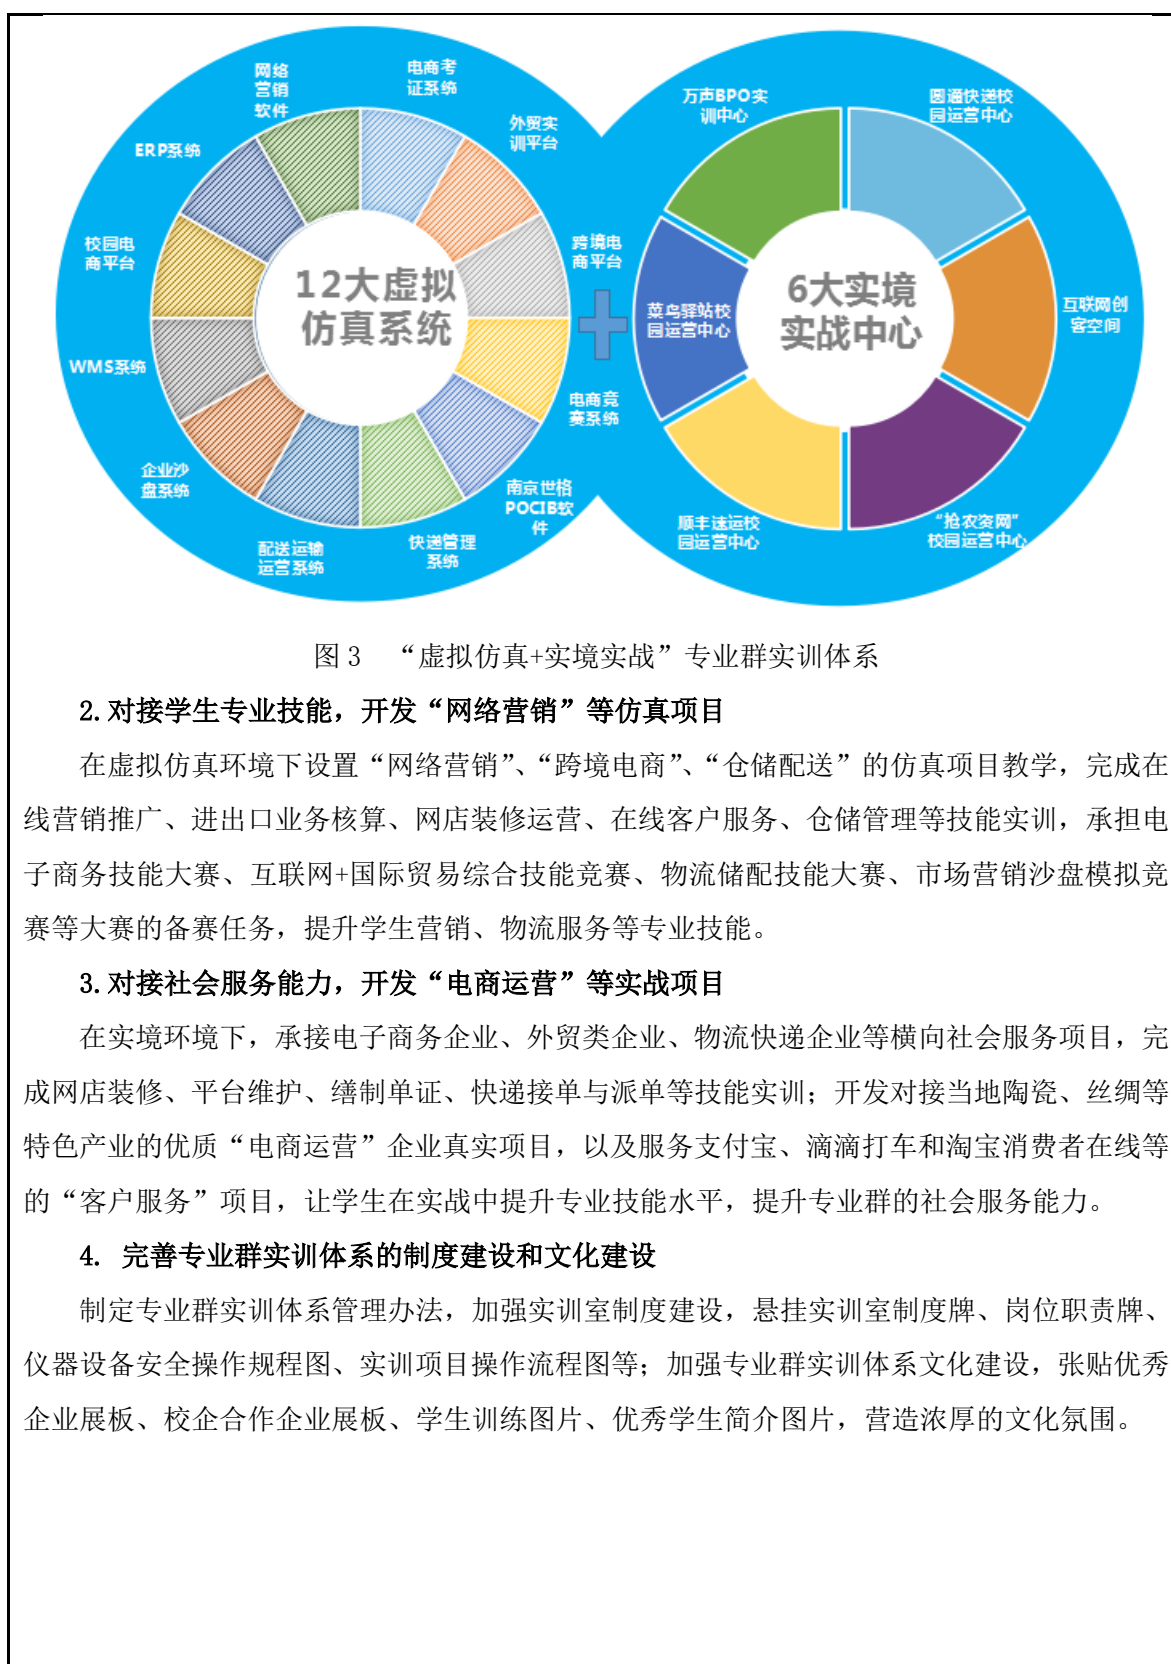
网络营销软件

电商考证系统

外贸实训平台

ERP系统

校园电商平台

跨境电商平台

12大虚拟仿真系统

WMS系统

电商竞赛系统

企业沙盘系统

南京世格POCIB软件

配送运输运营系统

快递管理系统

万声BPO实训中心

圆通快递校园运营中心

菜鸟驿站校园运营中心

6大实境实战中心

互联网创客空间

顺丰速运校园运营中心

“抢农资网”校园运营中心

图 3 “虚拟仿真+实境实战”专业群实训体系

2. 对接学生专业技能，开发“网络营销”等仿真项目

在虚拟仿真环境下设置“网络营销”、“跨境电商”、“仓储配送”的仿真项目教学，完成在线营销推广、进出口业务核算、网店装修运营、在线客户服务、仓储管理等技能实训，承担电子商务技能大赛、互联网+国际贸易综合技能竞赛、物流储配技能大赛、市场营销沙盘模拟竞赛等大赛的备赛任务，提升学生营销、物流服务等专业技能。

3. 对接社会服务能力，开发“电商运营”等实战项目

在实境环境下，承接电子商务企业、外贸类企业、物流快递企业等横向社会服务项目，完成网店装修、平台维护、缮制单证、快递接单与派单等技能实训；开发对接当地陶瓷、丝绸等特色产业的优质“电商运营”企业真实项目，以及服务支付宝、滴滴打车和淘宝消费者在线等的“客户服务”项目，让学生在实战中提升专业技能水平，提升专业群的社会服务能力。

4. 完善专业群实训体系的制度建设和文化建设

制定专业群实训体系管理办法，加强实训室制度建设，悬挂实训室制度牌、岗位职责牌、仪器设备安全操作规程图、实训项目操作流程图等；加强专业群实训体系文化建设，张贴优秀企业展板、校企合作企业展板、学生训练图片、优秀学生简介图片，营造浓厚的文化氛围。